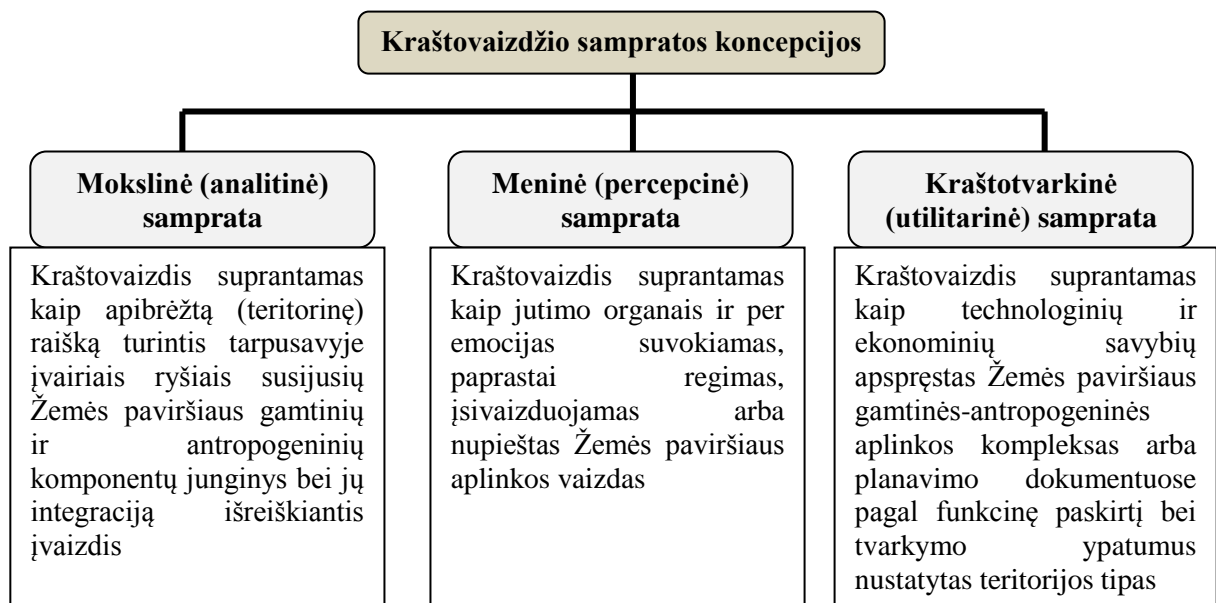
Kraštovaizdžio sampratos koncepcijos

Mokslinė (analitinė) samprata

Kraštovaizdis suprantamas kaip apibrėžtą (teritorinę) raišką turintis tarpusavyje įvairiais ryšiais susijusių Žemės paviršiaus gamtinių ir antropogeninių komponentų junginys bei jų integraciją išreiškiantis įvaizdis

Meninė (percepcinė) samprata

Kraštovaizdis suprantamas kaip jutimo organais ir per emocijas suvokiamas, paprastai regimas, įsivaizduojamas arba nupieštas Žemės paviršiaus aplinkos vaizdas

Kraštotvarkinė (utilitarinė) samprata

Kraštovaizdis suprantamas kaip technologinių ir ekonominių savybių apspręstas Žemės paviršiaus gamtinės-antropogeninės aplinkos kompleksas arba planavimo dokumentuose pagal funkcinę paskirtį bei tvarkymo ypatumus nustatytas teritorijos tipas